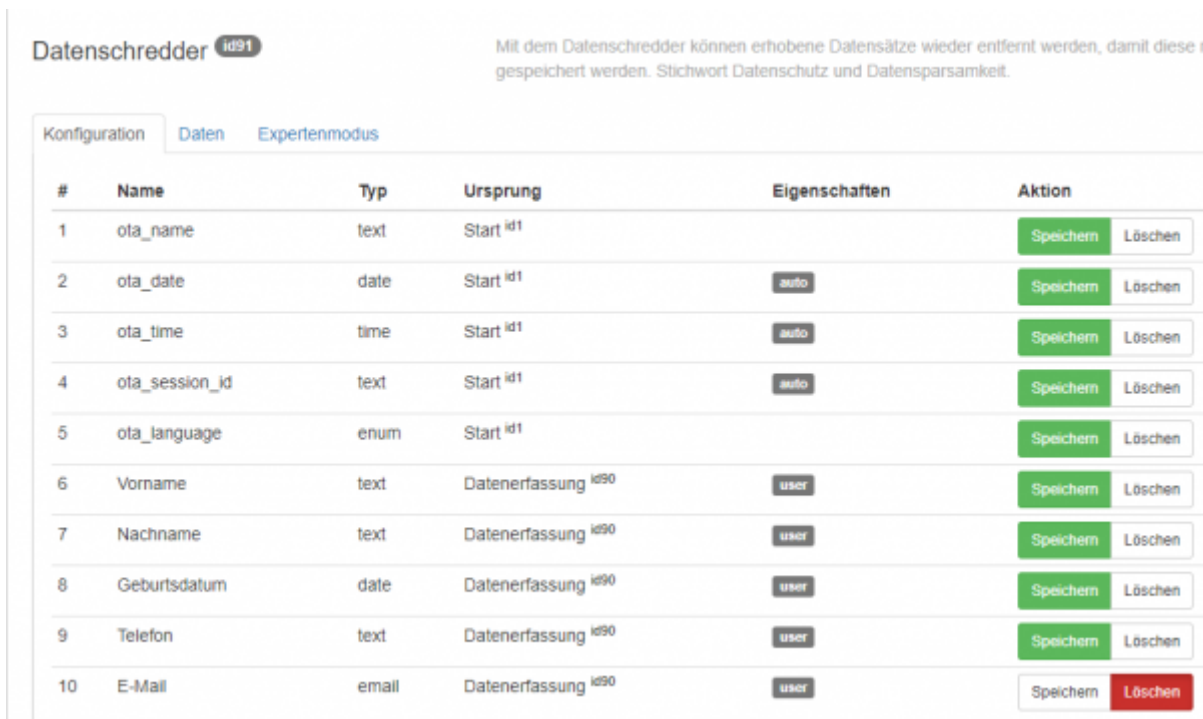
Datenschredder id91

Mit dem Datenschredder können erhobene Datensätze wieder entfernt werden, damit diese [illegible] gespeichert werden. Stichwort Datenschutz und Datensparsamkeit.

Konfiguration Daten Expertenmodus

| # | Name | Typ | Ursprung | Eigenschaften | Aktion |
|---|---|---|---|---|---|
| 1 | ota_name | text | Start $^{id1}$ | | Speichern Löschen |
| 2 | ota_date | date | Start $^{id1}$ | auto | Speichern Löschen |
| 3 | ota_time | time | Start $^{id1}$ | auto | Speichern Löschen |
| 4 | ota_session_id | text | Start $^{id1}$ | auto | Speichern Löschen |
| 5 | ota_language | enum | Start $^{id1}$ | | Speichern Löschen |
| 6 | Vorname | text | Datenerfassung $^{id90}$ | user | Speichern Löschen |
| 7 | Nachname | text | Datenerfassung $^{id90}$ | user | Speichern Löschen |
| 8 | Geburtsdatum | date | Datenerfassung $^{id90}$ | user | Speichern Löschen |
| 9 | Telefon | text | Datenerfassung $^{id90}$ | user | Speichern Löschen |
| 10 | E-Mail | email | Datenerfassung $^{id90}$ | user | Speichern Löschen |